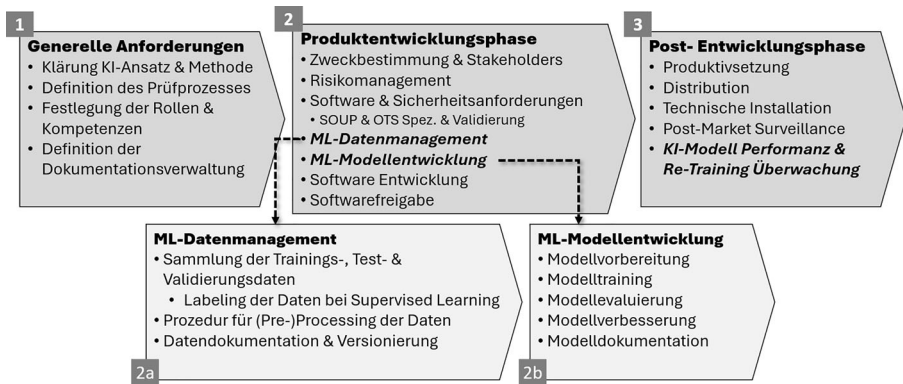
1
Generelle Anforderungen
• Klärung KI-Ansatz & Methode
• Definition des Prüfprozesses
• Festlegung der Rollen & Kompetenzen
• Definition der Dokumentationsverwaltung

2
Produktentwicklungsphase
• Zweckbestimmung & Stakeholders
• Risikomanagement
• Software & Sicherheitsanforderungen
• SOUP & OTS Spez. & Validierung
• ML-Datenmanagement
• ML-Modellentwicklung
• Software Entwicklung
• Softwarefreigabe

3
Post- Entwicklungsphase
• Produktivsetzung
• Distribution
• Technische Installation
• Post-Market Surveillance
• KI-Modell Performanz & Re-Training Überwachung

ML-Datenmanagement
• Sammlung der Trainings-, Test- & Validierungsdaten
• Labeling der Daten bei Supervised Learning
• Prozedur für (Pre-)Processing der Daten
• Datendokumentation & Versionierung
2a

ML-Modellentwicklung
• Modellvorbereitung
• Modelltraining
• Modellevaluierung
• Modellverbesserung
• Modelldokumentation
2b